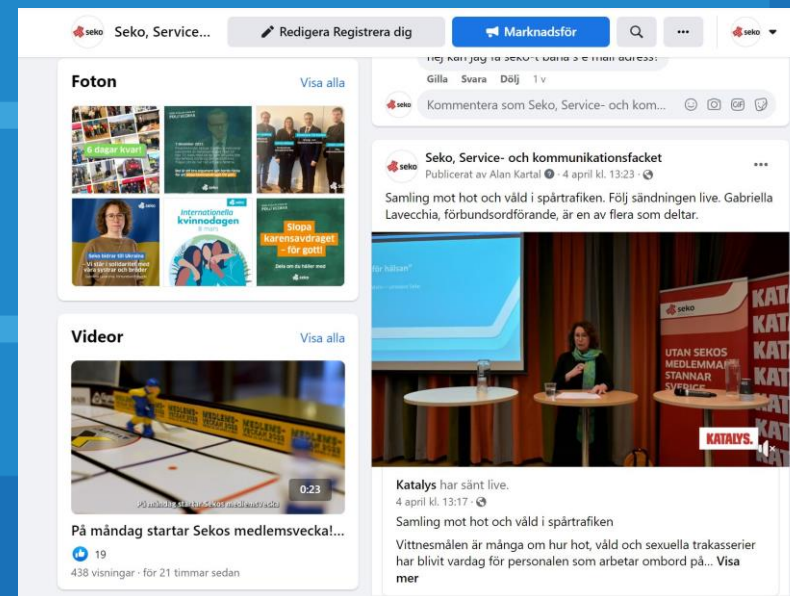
seko Seko, Service... Redigera Registrera dig Marknadsför seko

Foton Visa alla

6 dagar kvar!

Seko bistår till Ukraina – Vi står i solidaritet med våra systrar och bröder

Internationella kvinnodagen 8 mars

Slopa karensavdraget – för gott!

Videor Visa alla

0:23

På måndag startar Sekos medlemsvecka

På måndag startar Sekos medlemsvecka!...

19

438 visningar · för 21 timmar sedan

Hej kan jag få seko-t bara s e mail adress?

Gilla Svara Dölj 1 v

Kommentera som Seko, Service- och kom...

Seko, Service- och kommunikationsfacket
Publicerat av Alan Kartal · 4 april kl. 13:23 ·

Samling mot hot och våld i spårtrafiken. Följ sändningen live. Gabriella Lavecchia, förbundsordförande, är en av flera som deltar.

för hälsan

seko

UTAN SEKOS MEDLEMMAR STANNAR SVERIGE

KATA KATA KATA

KATALYS.

Katalys har sänt live.
4 april kl. 13:17 ·

Samling mot hot och våld i spårtrafiken

Vittnesmålen är många om hur hot, våld och sexuella trakasserier har blivit vardag för personalen som arbetar ombord på... Visa mer